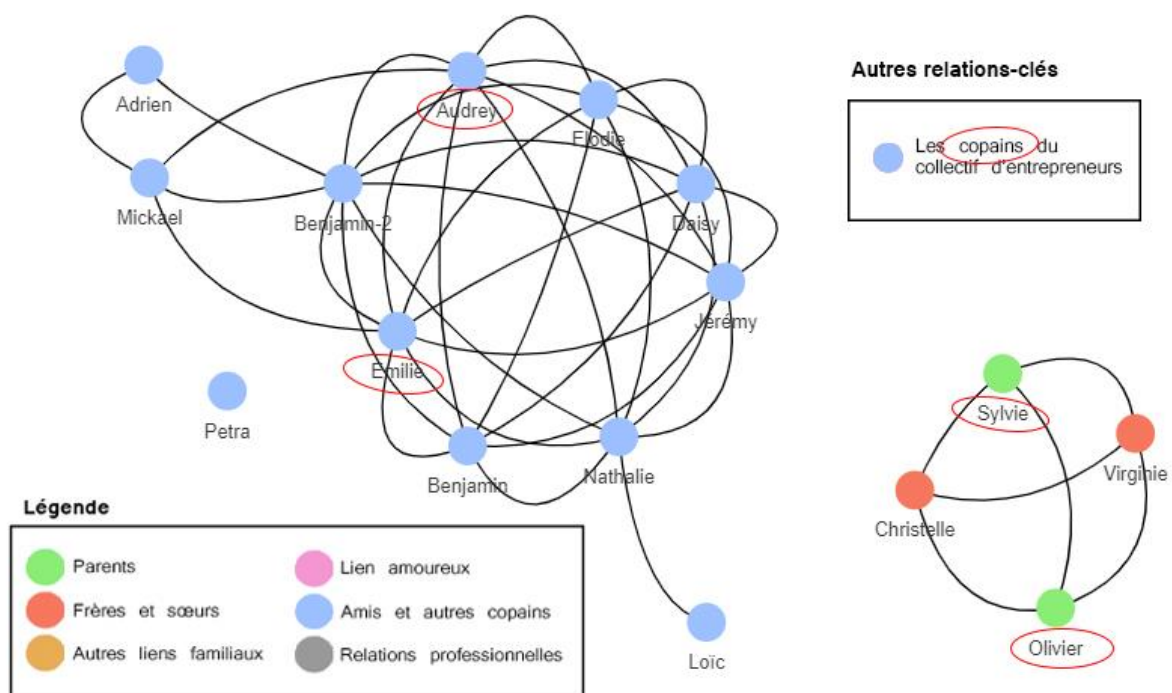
Adrien
Audrey
Elodie
Mickael
Benjamin-2
Daisy
Jérémy
Emilie
Petra
Benjamin
Nathalie
Loïc

Autres relations-clés

Les copains du collectif d'entrepreneurs

Sylvie
Virginie
Christelle
Olivier

Légende

Parents
Frères et sœurs
Autres liens familiaux
Lien amoureux
Amis et autres copains
Relations professionnelles